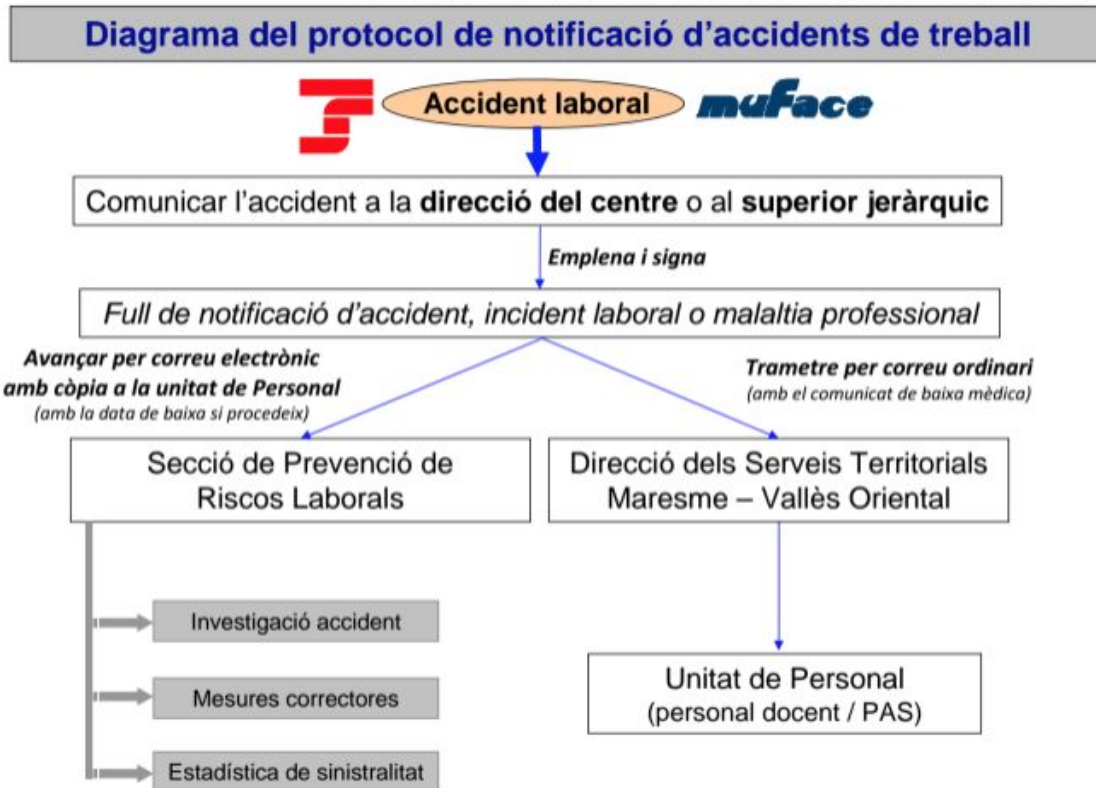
Diagrama del protocol de notificació d'accidents de treball

Accident laboral

muface

Comunicar l'accident a la **direcció del centre** o al **superior jeràrquic**

Emplena i signa

Full de notificació d'accident, incident laboral o malaltia professional

Avançar per correu electrònic amb còpia a la unitat de Personal
(amb la data de baixa si procedeix)

Trametre per correu ordinari
(amb el comunicat de baixa mèdica)

Secció de Prevenció de Riscos Laborals

Direcció dels Serveis Territorials Maresme – Vallès Oriental

Investigació accident

Mesures correctores

Estadística de sinistralitat

Unitat de Personal
(personal docent / PAS)